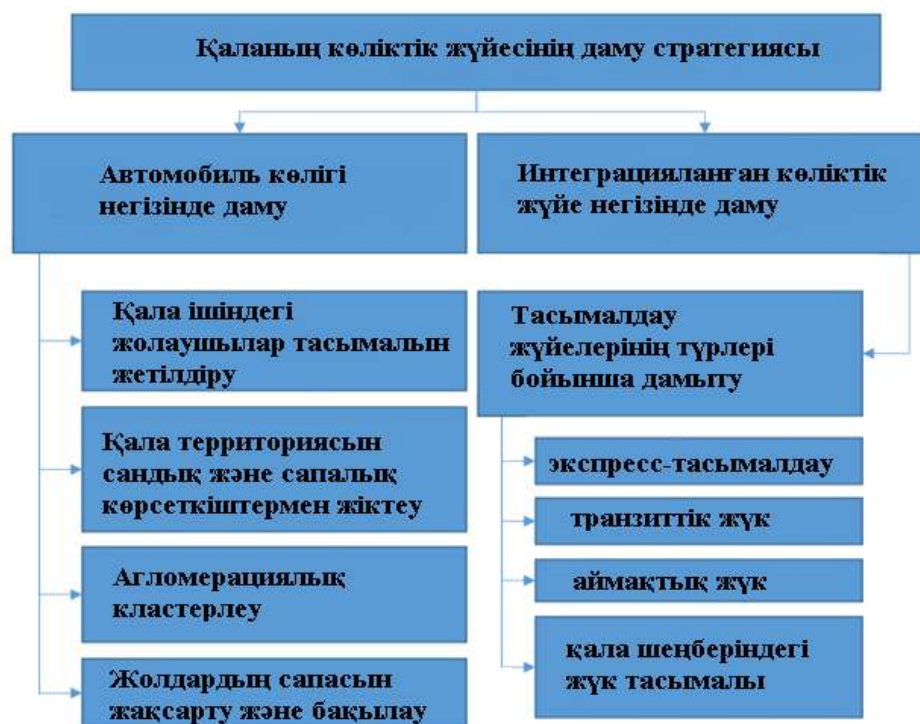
Қаланың көліктік жүйесінің даму стратегиясы

Автомобиль көлігі негізінде даму

Интеграцияланған көліктік жүйе негізінде даму

Қала ішіндегі жолаушылар тасымалын жетілдіру

Қала территориясын сандық және сапалық көрсеткіштермен жіктеу

Агломерациялық кластерлеу

Жолдардың сапасын жақсарту және бақылау

Тасымалдау жүйелерінің түрлері бойынша дамыту

экспресс-тасымалдау

транзиттік жүк

аймақтық жүк

қала шеңберіндегі жүк тасымалы